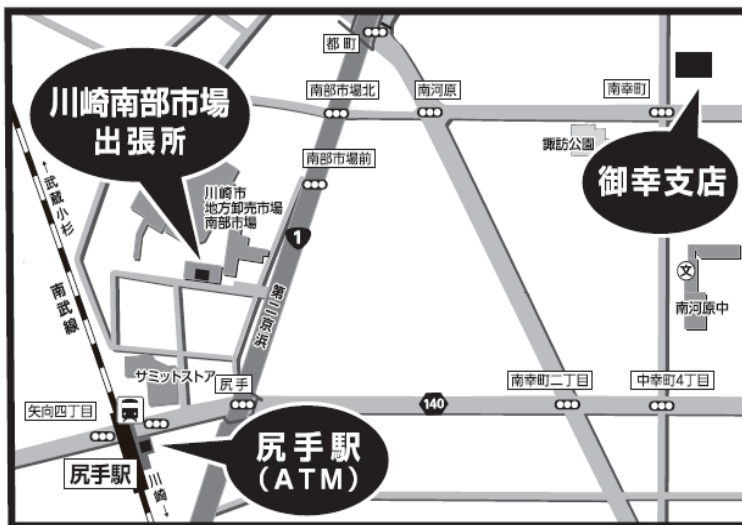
都町
川崎南部市場
出張所
南部市場北
南河原
南幸町
諏訪公園
御幸支店
南部市場前
川崎市
地方卸売市場
南部市場
1
第二京浜
文
南河原中
← 武蔵小杉
南武線
サミットストア
尻手
南幸町二丁目
中幸町4丁目
矢向四丁目
140
尻手駅
(ATM)
尻手駅
川崎 →